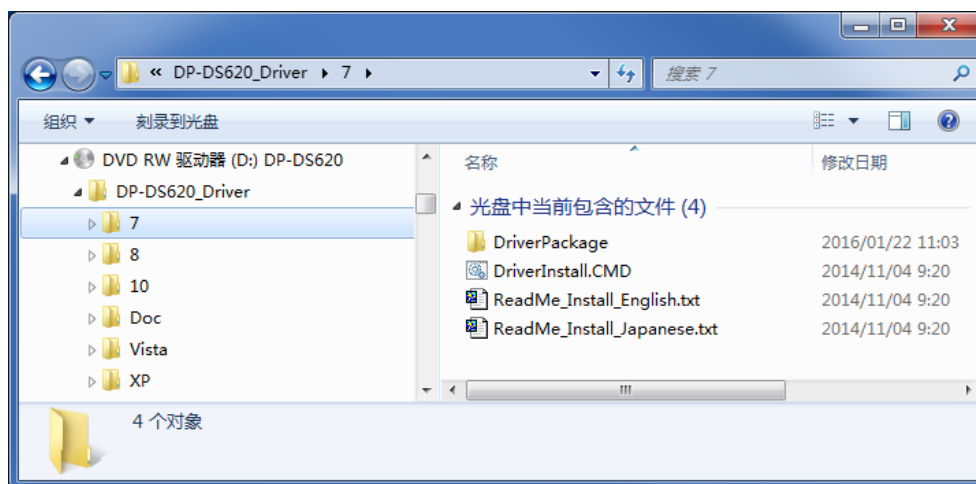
« DP-DS620_Driver ▸ 7 ▸

搜索 7

组织 ▾ 刻录到光盘

DVD RW 驱动器 (D:) DP-DS620
DP-DS620_Driver
7
8
10
Doc
Vista
XP

| 名称 | 修改日期 |
|---|---|
| 光盘中当前包含的文件 (4) | |
| DriverPackage | 2016/01/22 11:03 |
| DriverInstall.CMD | 2014/11/04 9:20 |
| ReadMe_Install_English.txt | 2014/11/04 9:20 |
| ReadMe_Install_Japanese.txt | 2014/11/04 9:20 |

4 个对象